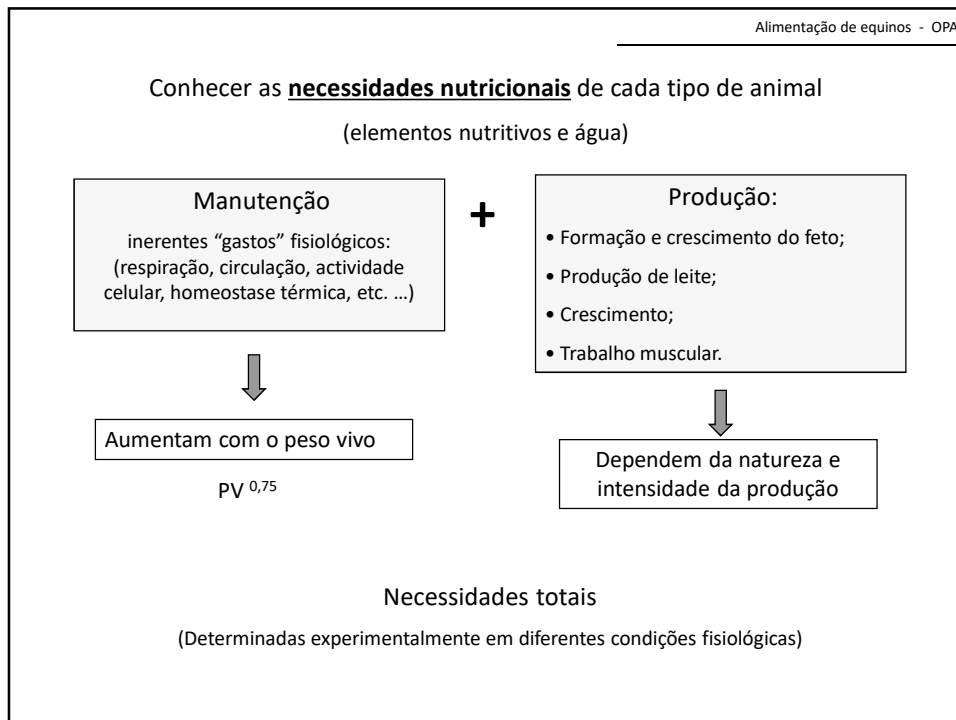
Alimentação de equinos - OPA

Conhecer as **necessidades nutricionais** de cada tipo de animal

(elementos nutritivos e água)

Manutenção

inerentes "gastos" fisiológicos: (respiração, circulação, actividade celular, homeostase térmica, etc. …)

+

Produção:

• Formação e crescimento do feto;

• Produção de leite;

• Crescimento;

• Trabalho muscular.

Aumentam com o peso vivo

PV $^{0,75}$

Dependem da natureza e intensidade da produção

Necessidades totais

(Determinadas experimentalmente em diferentes condições fisiológicas)